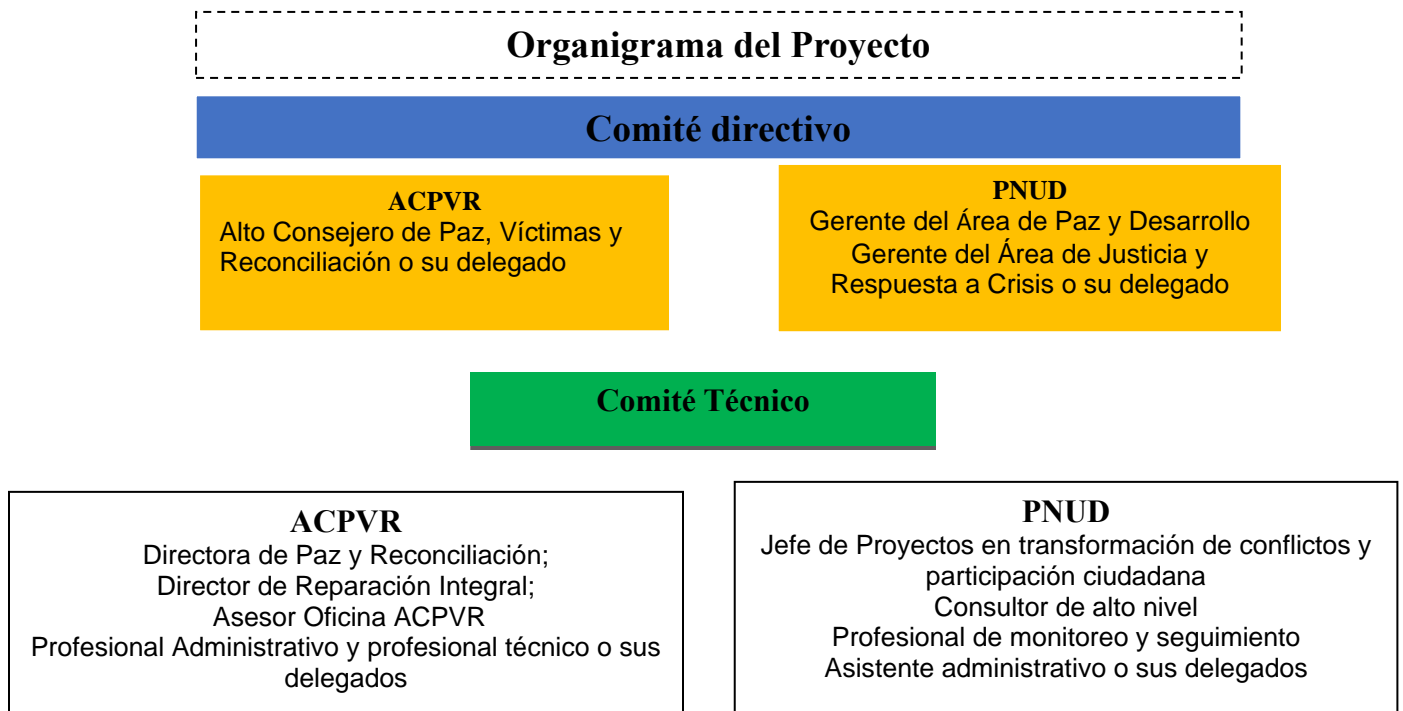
Organigrama del Proyecto

Comité directivo

ACPVR
Alto Consejero de Paz, Víctimas y Reconciliación o su delegado

PNUD
Gerente del Área de Paz y Desarrollo
Gerente del Área de Justicia y Respuesta a Crisis o su delegado

Comité Técnico

ACPVR
Directora de Paz y Reconciliación;
Director de Reparación Integral;
Asesor Oficina ACPVR
Profesional Administrativo y profesional técnico o sus delegados

PNUD
Jefe de Proyectos en transformación de conflictos y participación ciudadana
Consultor de alto nivel
Profesional de monitoreo y seguimiento
Asistente administrativo o sus delegados